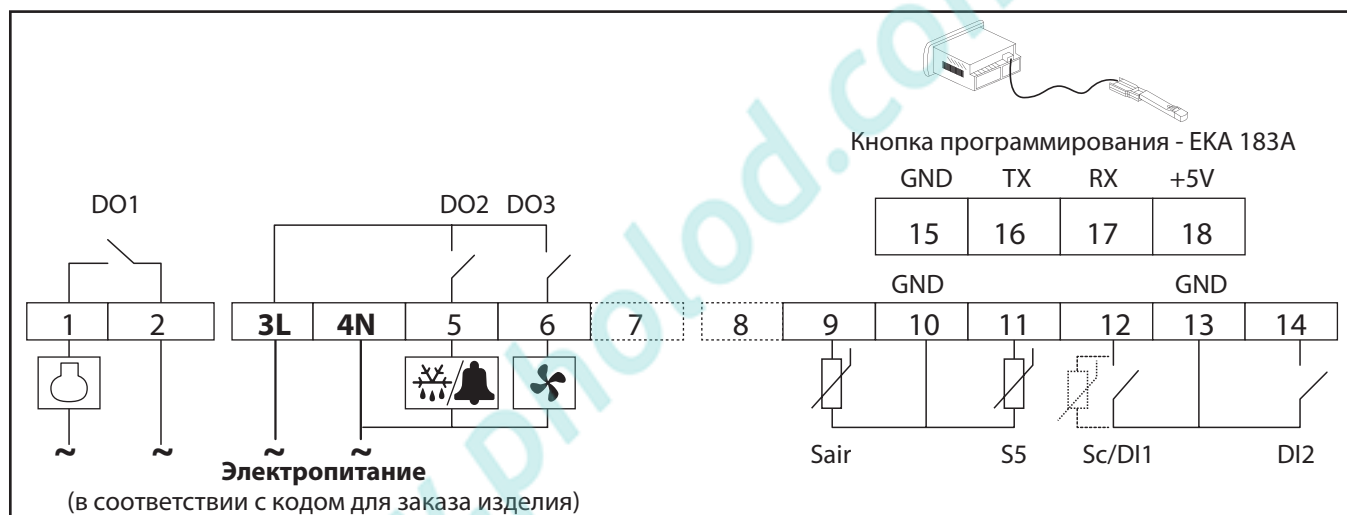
Кнопка программирования - EKA 183A

| GND | TX | RX | +5V |
|---|---|---|---|
| 15 | 16 | 17 | 18 |

DO1

DO2 DO3

GND GND

1 2 3L 4N 5 6 7 8 9 10 11 12 13 14

~ ~ ~ ~

Sair S5 Sc/DI1 DI2

Электропитание
(в соответствии с кодом для заказа изделия)